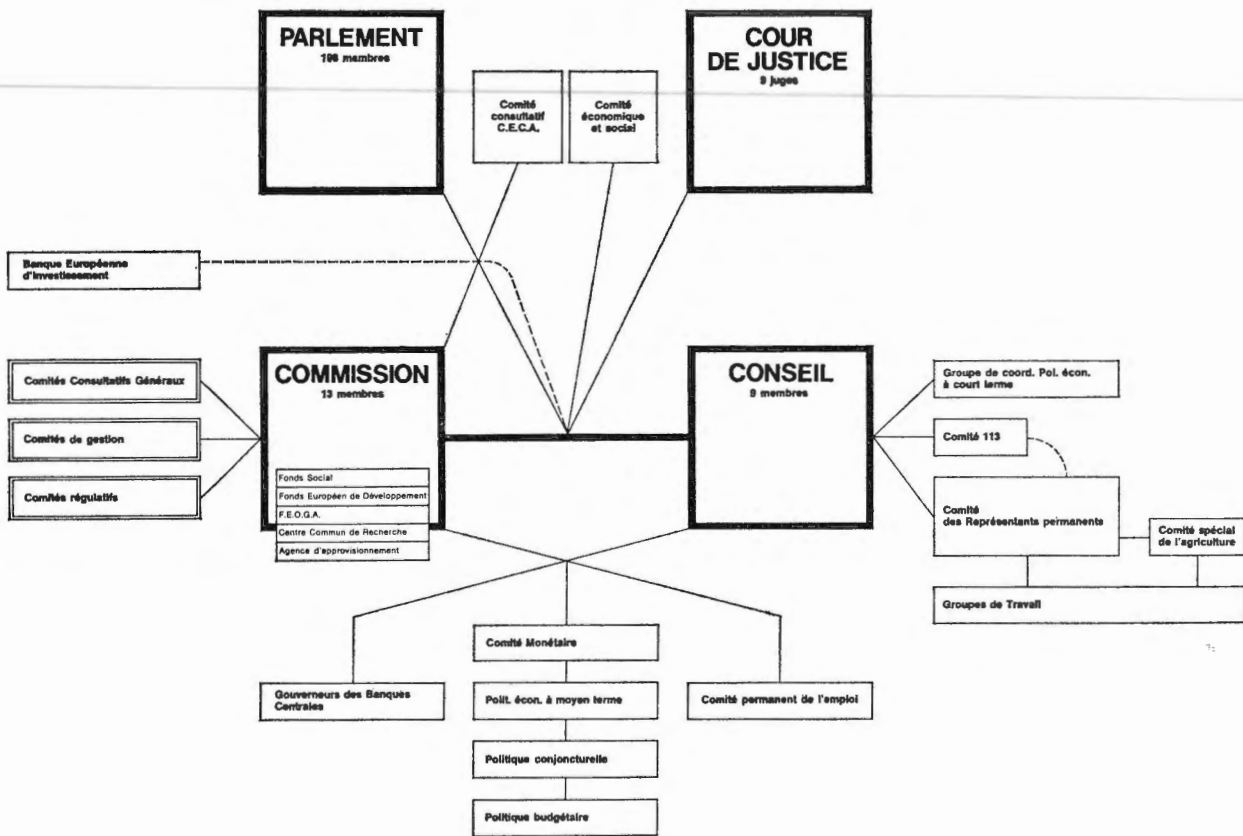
PARLEMENT
198 membres

Comité consultatif C.E.C.A.

Comité économique et social

COUR DE JUSTICE
9 juges

Banque Européenne d'Investissement

Comités Consultatifs Généraux

Comités de gestion

Comités régulatifs

COMMISSION
13 membres

Fonds Social

Fonds Européen de Développement

F.E.O.G.A.

Centre Commun de Recherche

Agence d'approvisionnement

CONSEIL
9 membres

Groupe de coord. Pol. écon. à court terme

Comité 113

Comité des Représentants permanents

Comité spécial de l'agriculture

Groupes de Travail

Gouverneurs des Banques Centrales

Comité Monétaire

Polit. écon. à moyen terme

Politique conjoncturelle

Politique budgétaire

Comité permanent de l'emploi